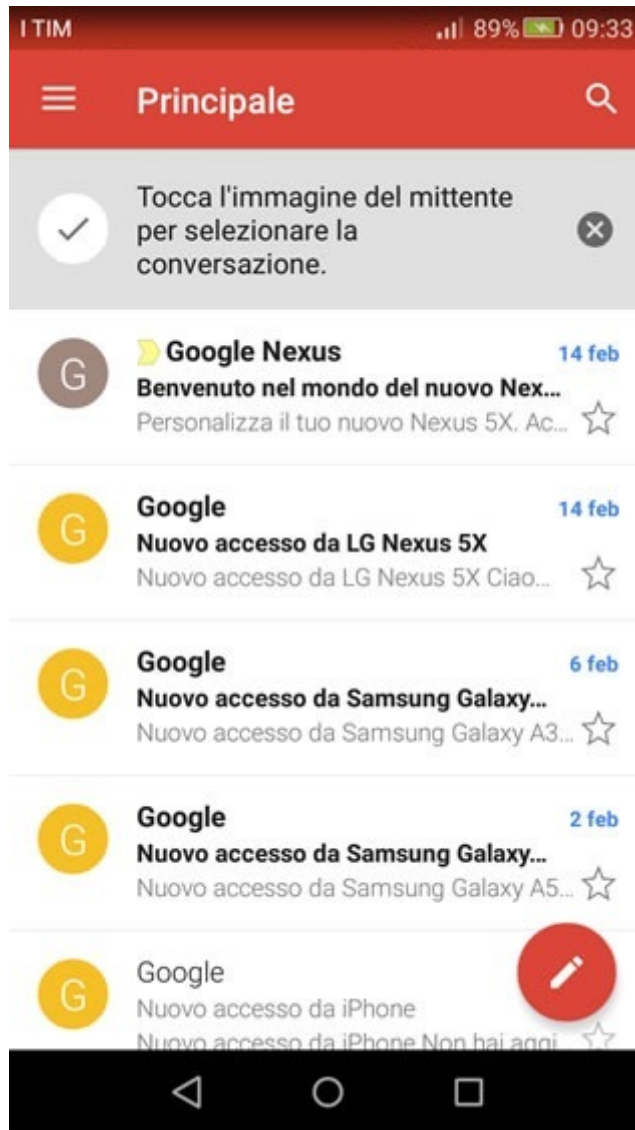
I TIM 89% 09:33

Principale

Tocca l'immagine del mittente per selezionare la conversazione.

G
Google Nexus
14 feb
Benvenuto nel mondo del nuovo Nex...
Personalizza il tuo nuovo Nexus 5X. Ac...

G
Google
14 feb
Nuovo accesso da LG Nexus 5X
Nuovo accesso da LG Nexus 5X Ciao...

G
Google
6 feb
Nuovo accesso da Samsung Galaxy...
Nuovo accesso da Samsung Galaxy A3...

G
Google
2 feb
Nuovo accesso da Samsung Galaxy...
Nuovo accesso da Samsung Galaxy A5...

G
Google
Nuovo accesso da iPhone
Nuovo accesso da iPhone Non hai aggi...